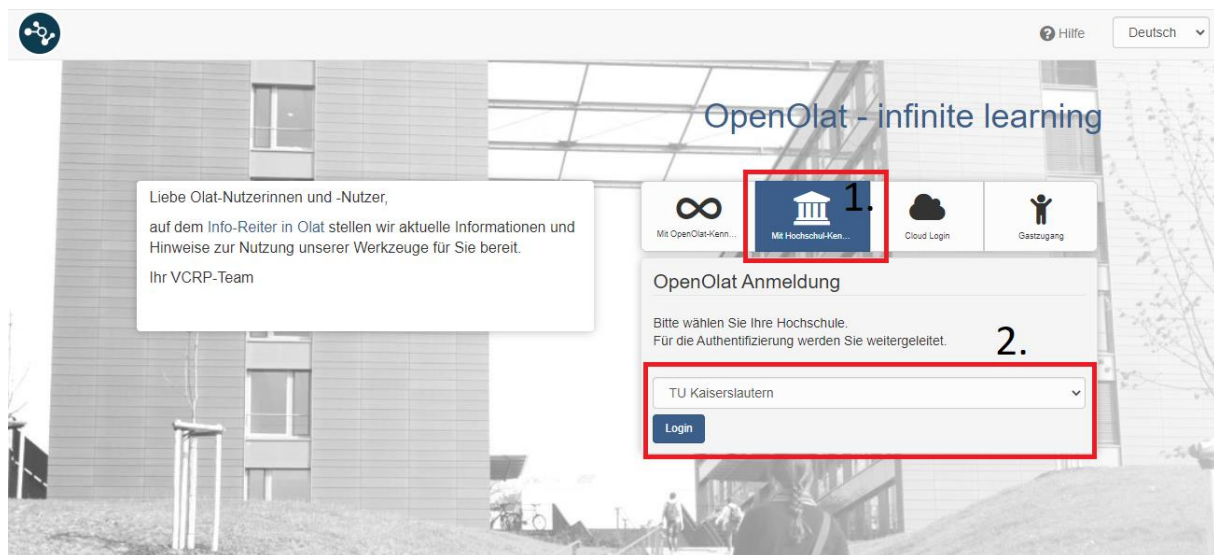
Hilfe

Deutsch

OpenOlat - infinite learning

Liebe Olat-Nutzerinnen und -Nutzer,

auf dem Info-Reiter in Olat stellen wir aktuelle Informationen und Hinweise zur Nutzung unserer Werkzeuge für Sie bereit.

Ihr VCRP-Team

Mit OpenOlat-Kenn...

1.

Mit Hochschul-Ken...

Cloud Login

Gastzugang

OpenOlat Anmeldung

Bitte wählen Sie Ihre Hochschule.
Für die Authentifizierung werden Sie weitergeleitet.

2.

TU Kaiserslautern

Login